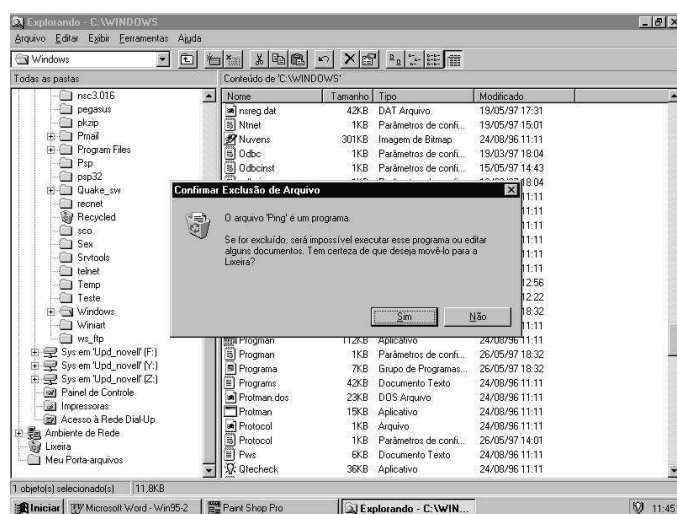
Explorando - C:\WINDOWS

Arquivo Editar Exibir Ferramentas Ajuda

Windows

Todas as pastas

Conteúdo de 'C:\WINDOWS'

nsc3.016
pegasus
pkzip
Pmail
Program Files
Psp
psp32
Quake_sw
recnet
Recycled
sco
Sex
Srvtools
telnet
Temp
Teste
Windows
Winiart
ws_ftp
Sys em 'Upd_novell' (F:)
Sys em 'Upd_novell' (Y:)
Sys em 'Upd_novell' (Z:)
Painel de Controle
Impressoras
Acesso à Rede Dial-Up
Ambiente de Rede
Lixeira
Meu Porta-arquivos

| Nome | Tamanho | Tipo | Modificado |
|---|---|---|---|
| nsreg.dat | 42KB | DAT Arquivo | 19/05/97 17:31 |
| Ntnet | 1KB | Parâmetros de confi... | 19/05/97 15:01 |
| Nuvens | 301KB | Imagem de Bitmap | 24/08/96 11:11 |
| Odbc | 1KB | Parâmetros de confi... | 19/03/97 18:04 |
| Odbcinst | 1KB | Parâmetros de confi... | 15/05/97 14:43 |
| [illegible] | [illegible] | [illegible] | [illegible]8:04 |
| | | | 11:11 |
| | | | 11:11 |
| | | | 11:11 |
| | | | 11:11 |
| | | | 11:11 |
| | | | 11:11 |
| | | | 12:56 |
| | | | 12:22 |
| | | | 18:32 |
| | | | 11:11 |
| Progman | 112KB | Aplicativo | 24/08/96 11:11 |
| Progman | 1KB | Parâmetros de confi... | 26/05/97 18:32 |
| Programa | 7KB | Grupo de Programas... | 26/05/97 18:32 |
| Programs | 42KB | Documento Texto | 24/08/96 11:11 |
| Protman.dos | 23KB | DOS Arquivo | 24/08/96 11:11 |
| Protman | 15KB | Aplicativo | 24/08/96 11:11 |
| Protocol | 1KB | Arquivo | 24/08/96 11:11 |
| Protocol | 1KB | Parâmetros de confi... | 26/05/97 14:01 |
| Pws | 6KB | Documento Texto | 24/08/96 11:11 |
| Qfecheck | 36KB | Aplicativo | 24/08/96 11:11 |

Confirmar Exclusão de Arquivo

O arquivo 'Ping' é um programa.

Se for excluído, será impossível executar esse programa ou editar alguns documentos. Tem certeza de que deseja movê-lo para a Lixeira?

Sim Não

1 objeto(s) selecionado(s) 11,8KB

Iniciar | Microsoft Word - Win95-2 | Paint Shop Pro | Explorando - C:\WIN... | 11:45